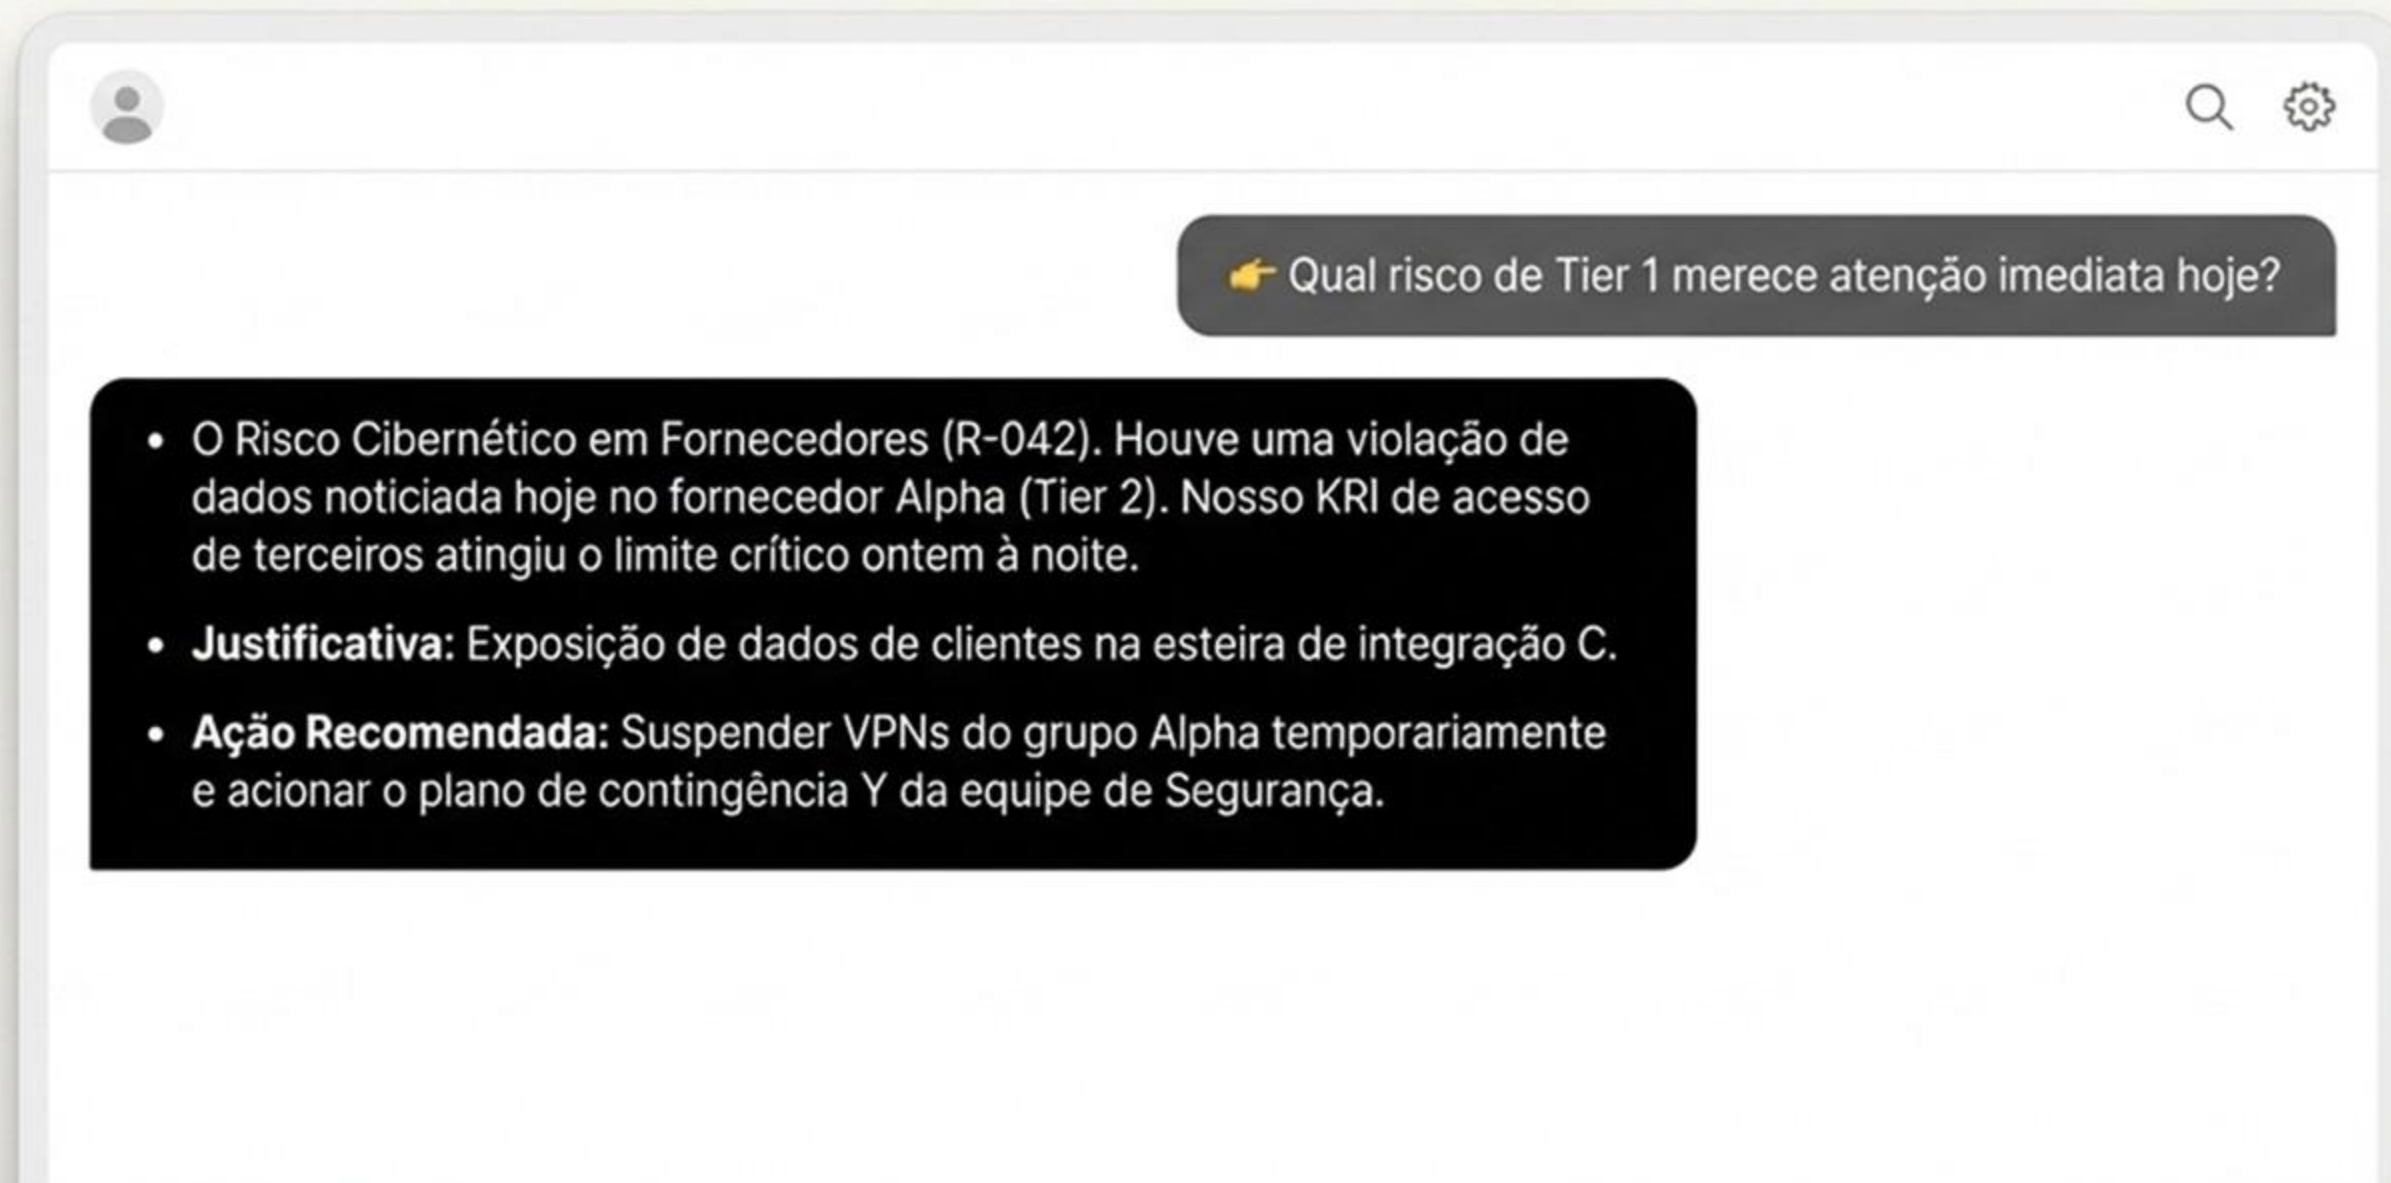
👉 Qual risco de Tier 1 merece atenção imediata hoje?

- O Risco Cibernético em Fornecedores (R-042). Houve uma violação de dados noticiada hoje no fornecedor Alpha (Tier 2). Nosso KRI de acesso de terceiros atingiu o limite crítico ontem à noite.
- **Justificativa:** Exposição de dados de clientes na esteira de integração C.
- **Ação Recomendada:** Suspender VPNs do grupo Alpha temporariamente e acionar o plano de contingência Y da equipe de Segurança.